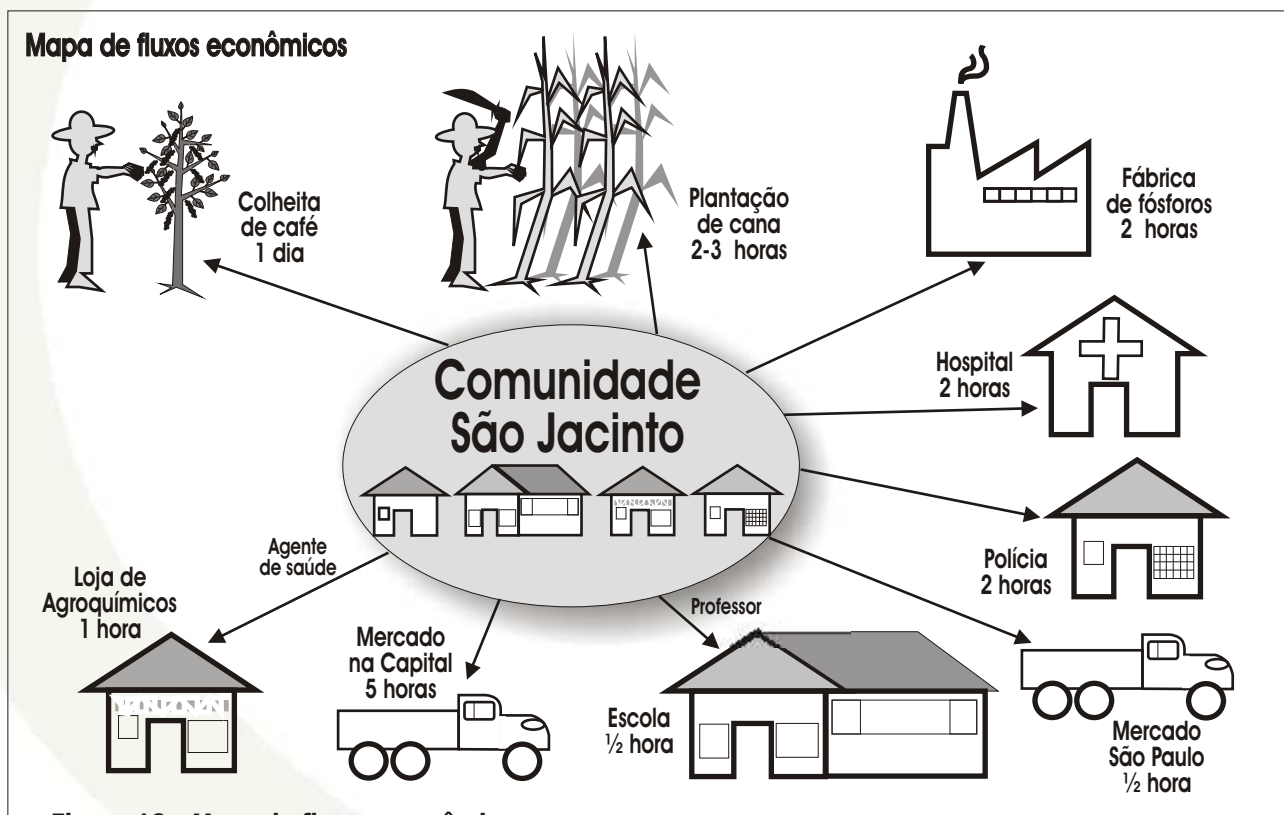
Mapa de fluxos econômicos

Colheita de café 1 dia

Plantação de cana 2-3 horas

Fábrica de fósforos 2 horas

Hospital 2 horas

Comunidade São Jacinto

Polícia 2 horas

Agente de saúde

Loja de Agroquímicos 1 hora

Mercado na Capital 5 horas

Professor

Escola ½ hora

Mercado São Paulo ½ hora

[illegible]